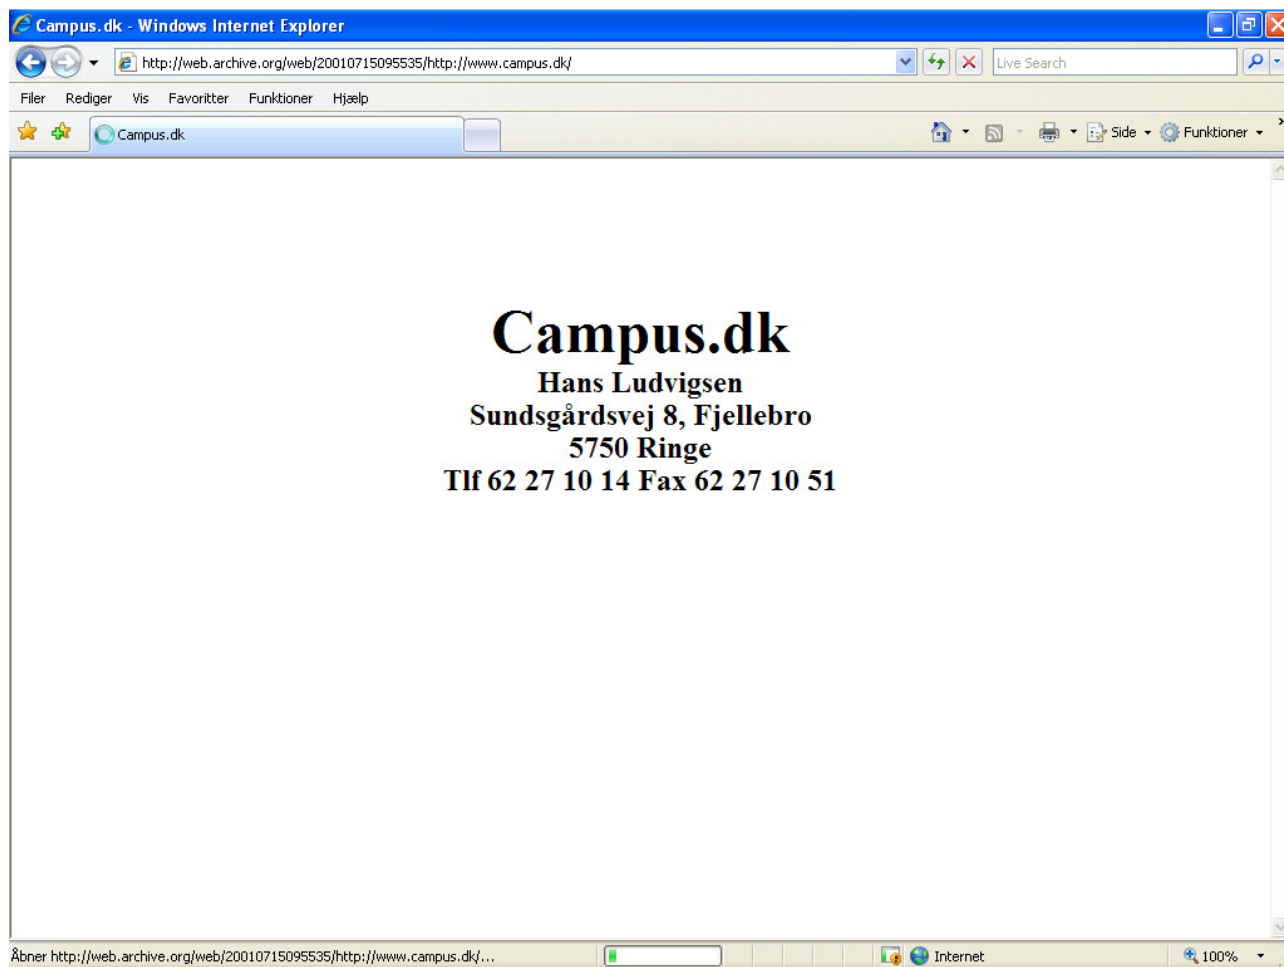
Campus.dk - Windows Internet Explorer

http://web.archive.org/web/20010715095535/http://www.campus.dk/

Live Search

Filer Rediger Vis Favoritter Funktioner Hjælp

Campus.dk

Side Funktioner

Campus.dk
Hans Ludvigsen
Sundsgårdsvej 8, Fjellebro
5750 Ringe
Tlf 62 27 10 14 Fax 62 27 10 51

Åbner http://web.archive.org/web/20010715095535/http://www.campus.dk/...

Internet

100%